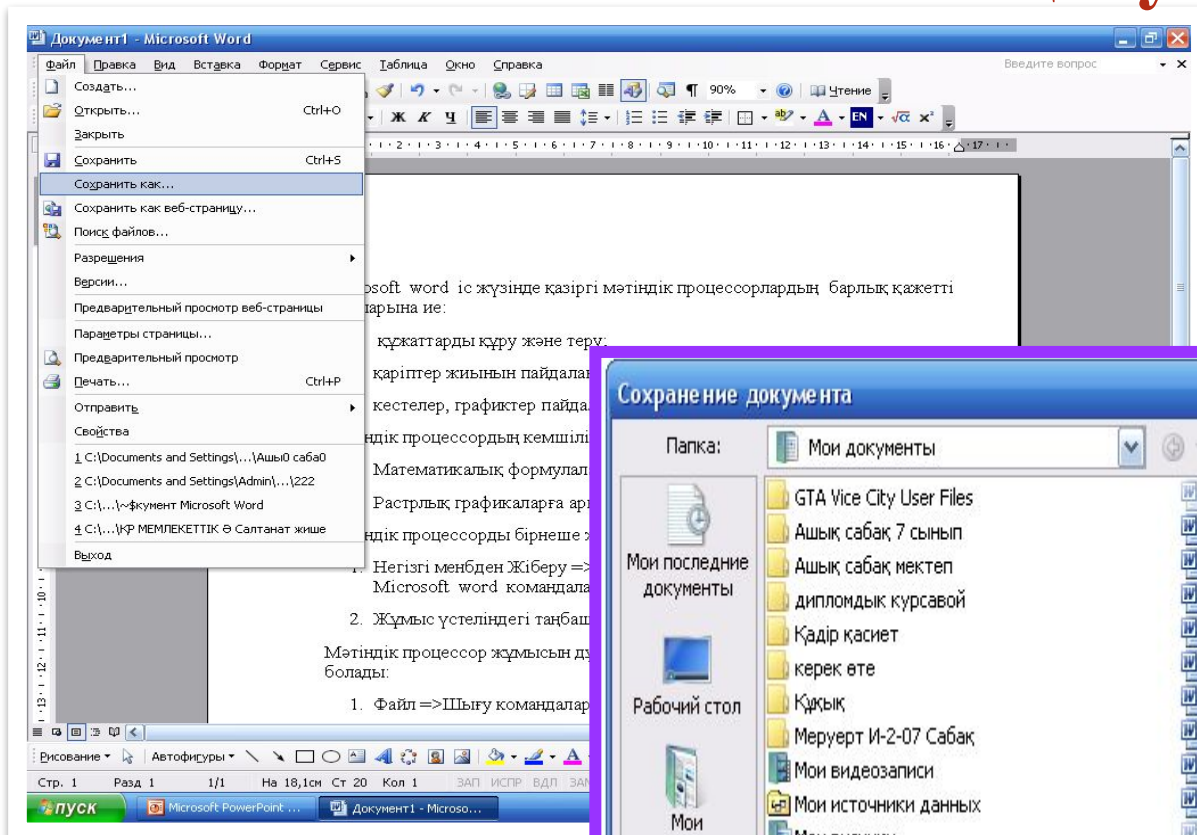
Документ1 - Microsoft Word

Файл Правка Вид Вставка Формат Сервис Таблица Окно Справка

Введите вопрос

90%

Чтение

Создать...
Открыть... Ctrl+O
Закрыть
Сохранить Ctrl+S
Сохранить как...
Сохранить как веб-страницу...
Поиск файлов...
Разрешения
Версии...
Предварительный просмотр веб-страницы
Параметры страницы...
Предварительный просмотр
Печать... Ctrl+P
Отправить
Свойства
1 C:\Documents and Settings\...\Ашы0 саба0
2 C:\Documents and Settings\Admin\...\222
3 C:\...\~$кумент Microsoft Word
4 C:\...\ҚР МЕМЛЕКЕТТІК Ә Салтанат жише
Выход

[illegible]osoft word іс жүзінде қазіргі мәтіндік процессорлардың барлық қажетті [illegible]арына ие:

құжаттарды құру және теру;

қаріптер жиынын пайдалан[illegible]

кестелер, графиктер пайда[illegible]

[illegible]ндік процессордың кемшілі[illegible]

Математикалық формулал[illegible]

Растрлық графикаларға ар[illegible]

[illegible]ндік процессорды бірнеше ж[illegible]

1. Негізгі менбден Жіберу =>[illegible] Microsoft word командала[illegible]

2. Жұмыс үстеліндегі таңбаш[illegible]

Мәтіндік процессор жұмысын ду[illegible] болады:

1. Файл =>Шығу командалар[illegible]

Рисование Автофигуры

Стр. 1 Разд 1 1/1 На 18,1см Ст 20 Кол 1 ЗАП ИСПР ВДЛ ЗАМ

пуск Microsoft PowerPoint ... Документ1 - Microso...

Сохранение документа

Папка: Мои документы

Мои последние документы

Рабочий стол

Мои

GTA Vice City User Files
Ашық сабақ 7 сынып
Ашық сабақ мектеп
дипломдык курсавой
Қадір қасиет
керек өте
Құқық
Меруерт И-2-07 Сабақ
Мои видеозаписи
Мои источники данных